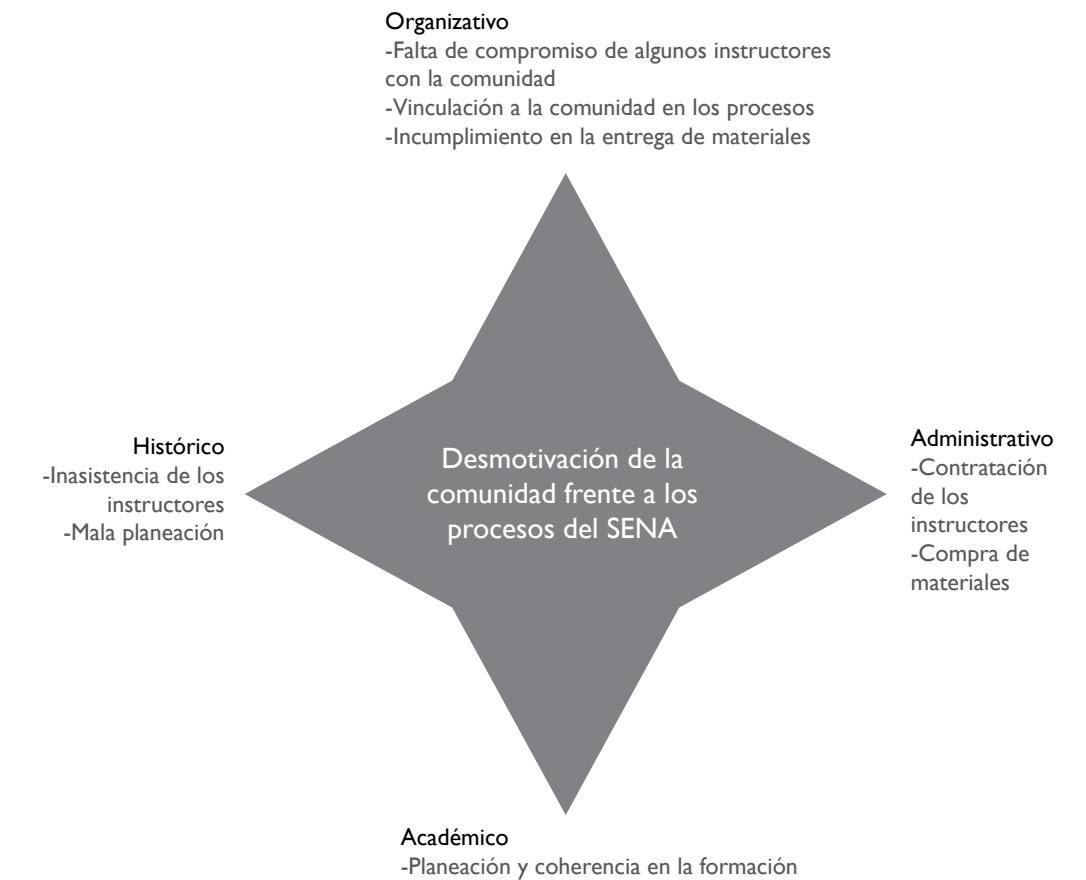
Organizativo
-Falta de compromiso de algunos instructores con la comunidad
-Vinculación a la comunidad en los procesos
-Incumplimiento en la entrega de materiales

Histórico
-Inasistencia de los instructores
-Mala planeación

Desmotivación de la comunidad frente a los procesos del SENA

Administrativo
-Contratación de los instructores
-Compra de materiales

Académico
-Planeación y coherencia en la formación